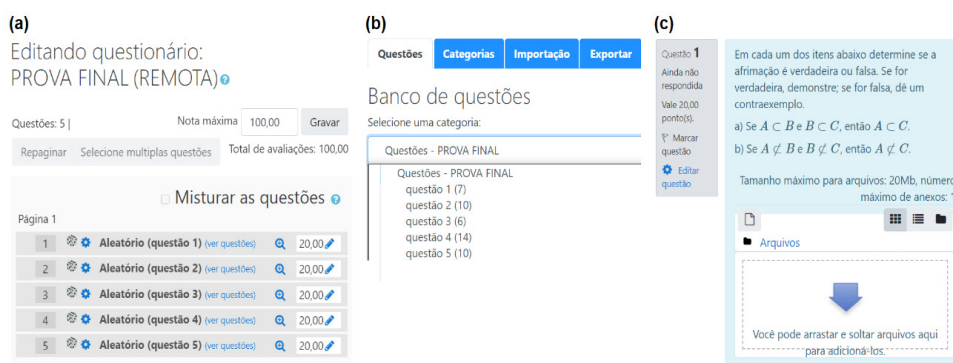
(a)

Editando questionário: PROVA FINAL (REMOTA)

Questões: 5 | Nota máxima 100,00 Gravar

Repaginar Selecione multiplas questões Total de avaliações: 100,00

Misturar as questões

Página 1

| | | | |
|---|---|---|---|
| 1 | Aleatório (questão 1) (ver questões) | | 20,00 |
| 2 | Aleatório (questão 2) (ver questões) | | 20,00 |
| 3 | Aleatório (questão 3) (ver questões) | | 20,00 |
| 4 | Aleatório (questão 4) (ver questões) | | 20,00 |
| 5 | Aleatório (questão 5) (ver questões) | | 20,00 |

(b)

Questões Categorias Importação Exportar

Banco de questões

Selecione uma categoria:

Questões - PROVA FINAL

Questões - PROVA FINAL
questão 1 (7)
questão 2 (10)
questão 3 (6)
questão 4 (14)
questão 5 (10)

(c)

Questão 1
Ainda não respondida
Vale 20,00 ponto(s).
Marcar questão
Editar questão

Em cada um dos itens abaixo determine se a afirmação é verdadeira ou falsa. Se for verdadeira, demonstre; se for falsa, dê um contraexemplo.

a) Se $A \subset B$ e $B \subset C$, então $A \subset C$.

b) Se $A \not\subset B$ e $B \not\subset C$, então $A \not\subset C$.

Tamanho máximo para arquivos: 20Mb, número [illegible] máximo de anexos: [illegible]

Arquivos

Você pode arrastar e soltar arquivos aqui para adicioná-los.